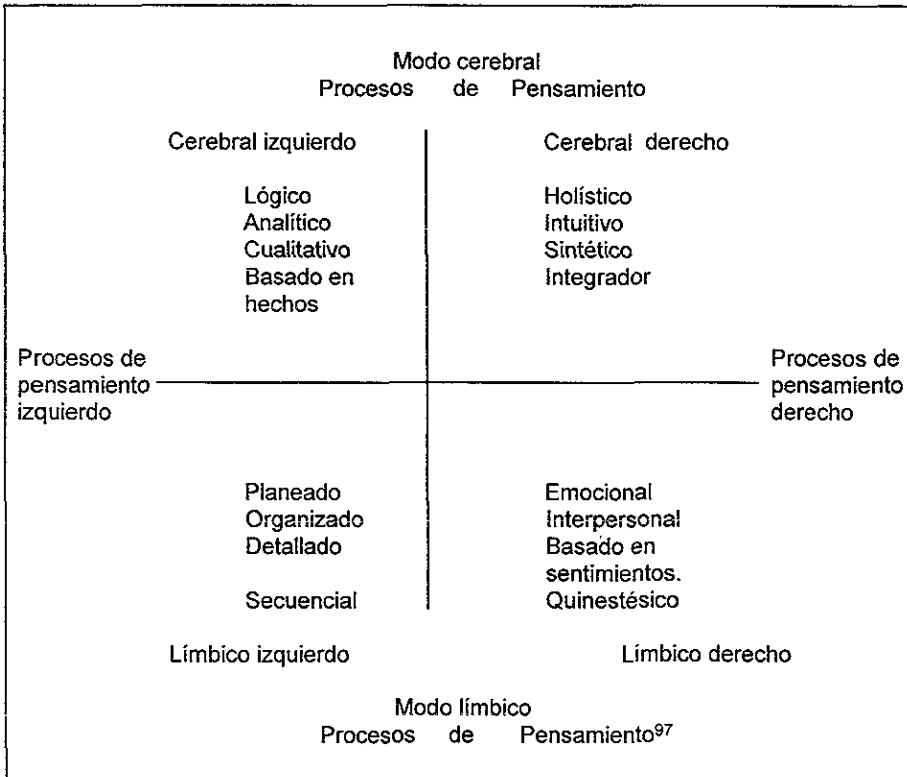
Modo cerebral
Procesos de Pensamiento

Cerebral izquierdo

Lógico
Analítico
Cualitativo
Basado en hechos

Cerebral derecho

Holístico
Intuitivo
Sintético
Integrador

Procesos de pensamiento izquierdo

Procesos de pensamiento derecho

Planeado
Organizado
Detallado

Secuencial

Emocional
Interpersonal
Basado en sentimientos.
Quinestésico

Límbico izquierdo

Límbico derecho

Modo límbico
Procesos de Pensamiento$^{97}$